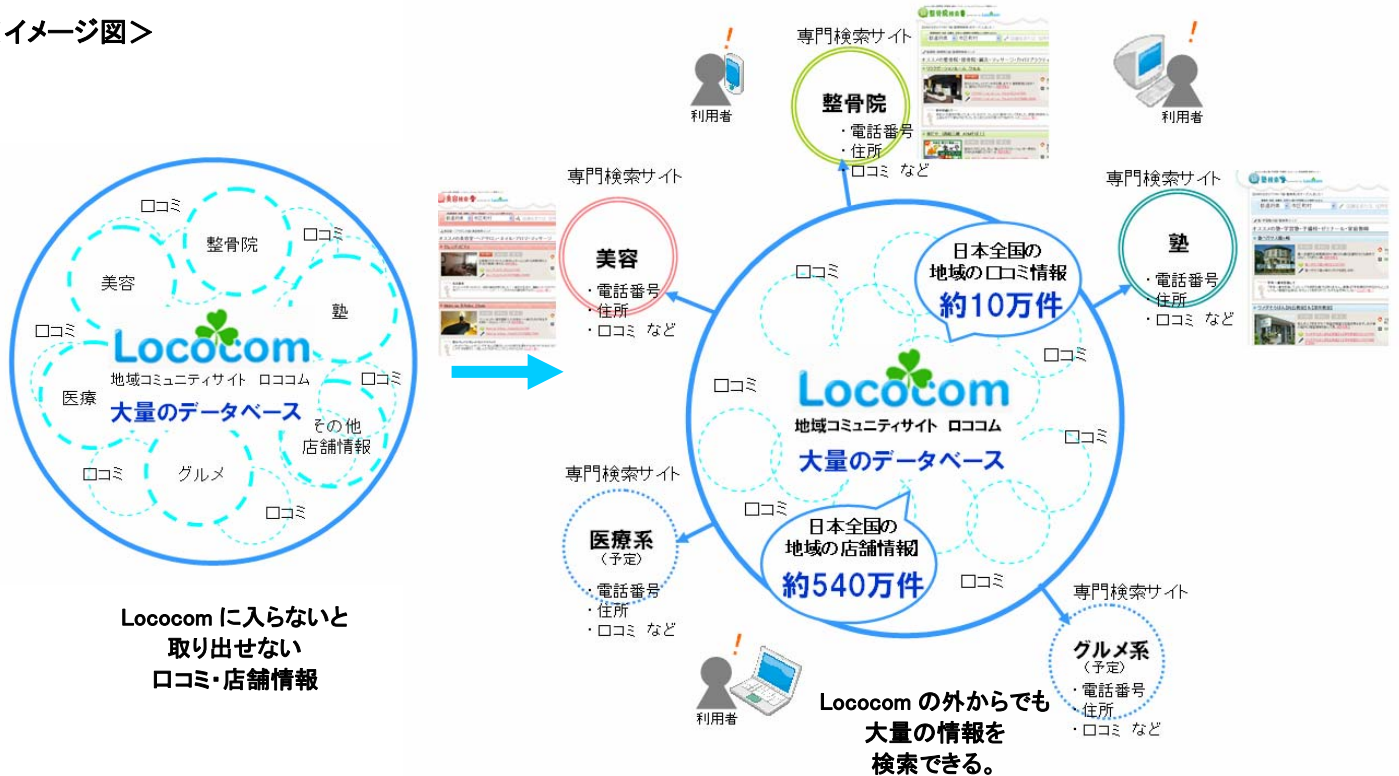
イメージ図＞

口コミ
整骨院
口コミ
美容
塾
口コミ
Lococom
地域コミュニティサイト ロココム
口コミ
医療
大量のデータベース
その他
店舗情報
口コミ
グルメ
口コミ

Lococom に入らないと
取り出せない
口コミ･店舗情報

利用者
専門検索サイト
整骨院
・電話番号
・住所
・口コミ など

利用者

専門検索サイト
美容
・電話番号
・住所
・口コミ など

専門検索サイト
塾
・電話番号
・住所
・口コミ など

口コミ
日本全国の
地域の口コミ情報
約10万件
口コミ
口コミ
Lococom
地域コミュニティサイト ロココム
大量のデータベース
口コミ
日本全国の
地域の店舗情報
約540万件
口コミ

専門検索サイト
医療系
（予定）
・電話番号
・住所
・口コミ など

専門検索サイト
グルメ系
（予定）
・電話番号
・住所
・口コミ など

利用者

Lococom の外からでも
大量の情報を
検索できる。